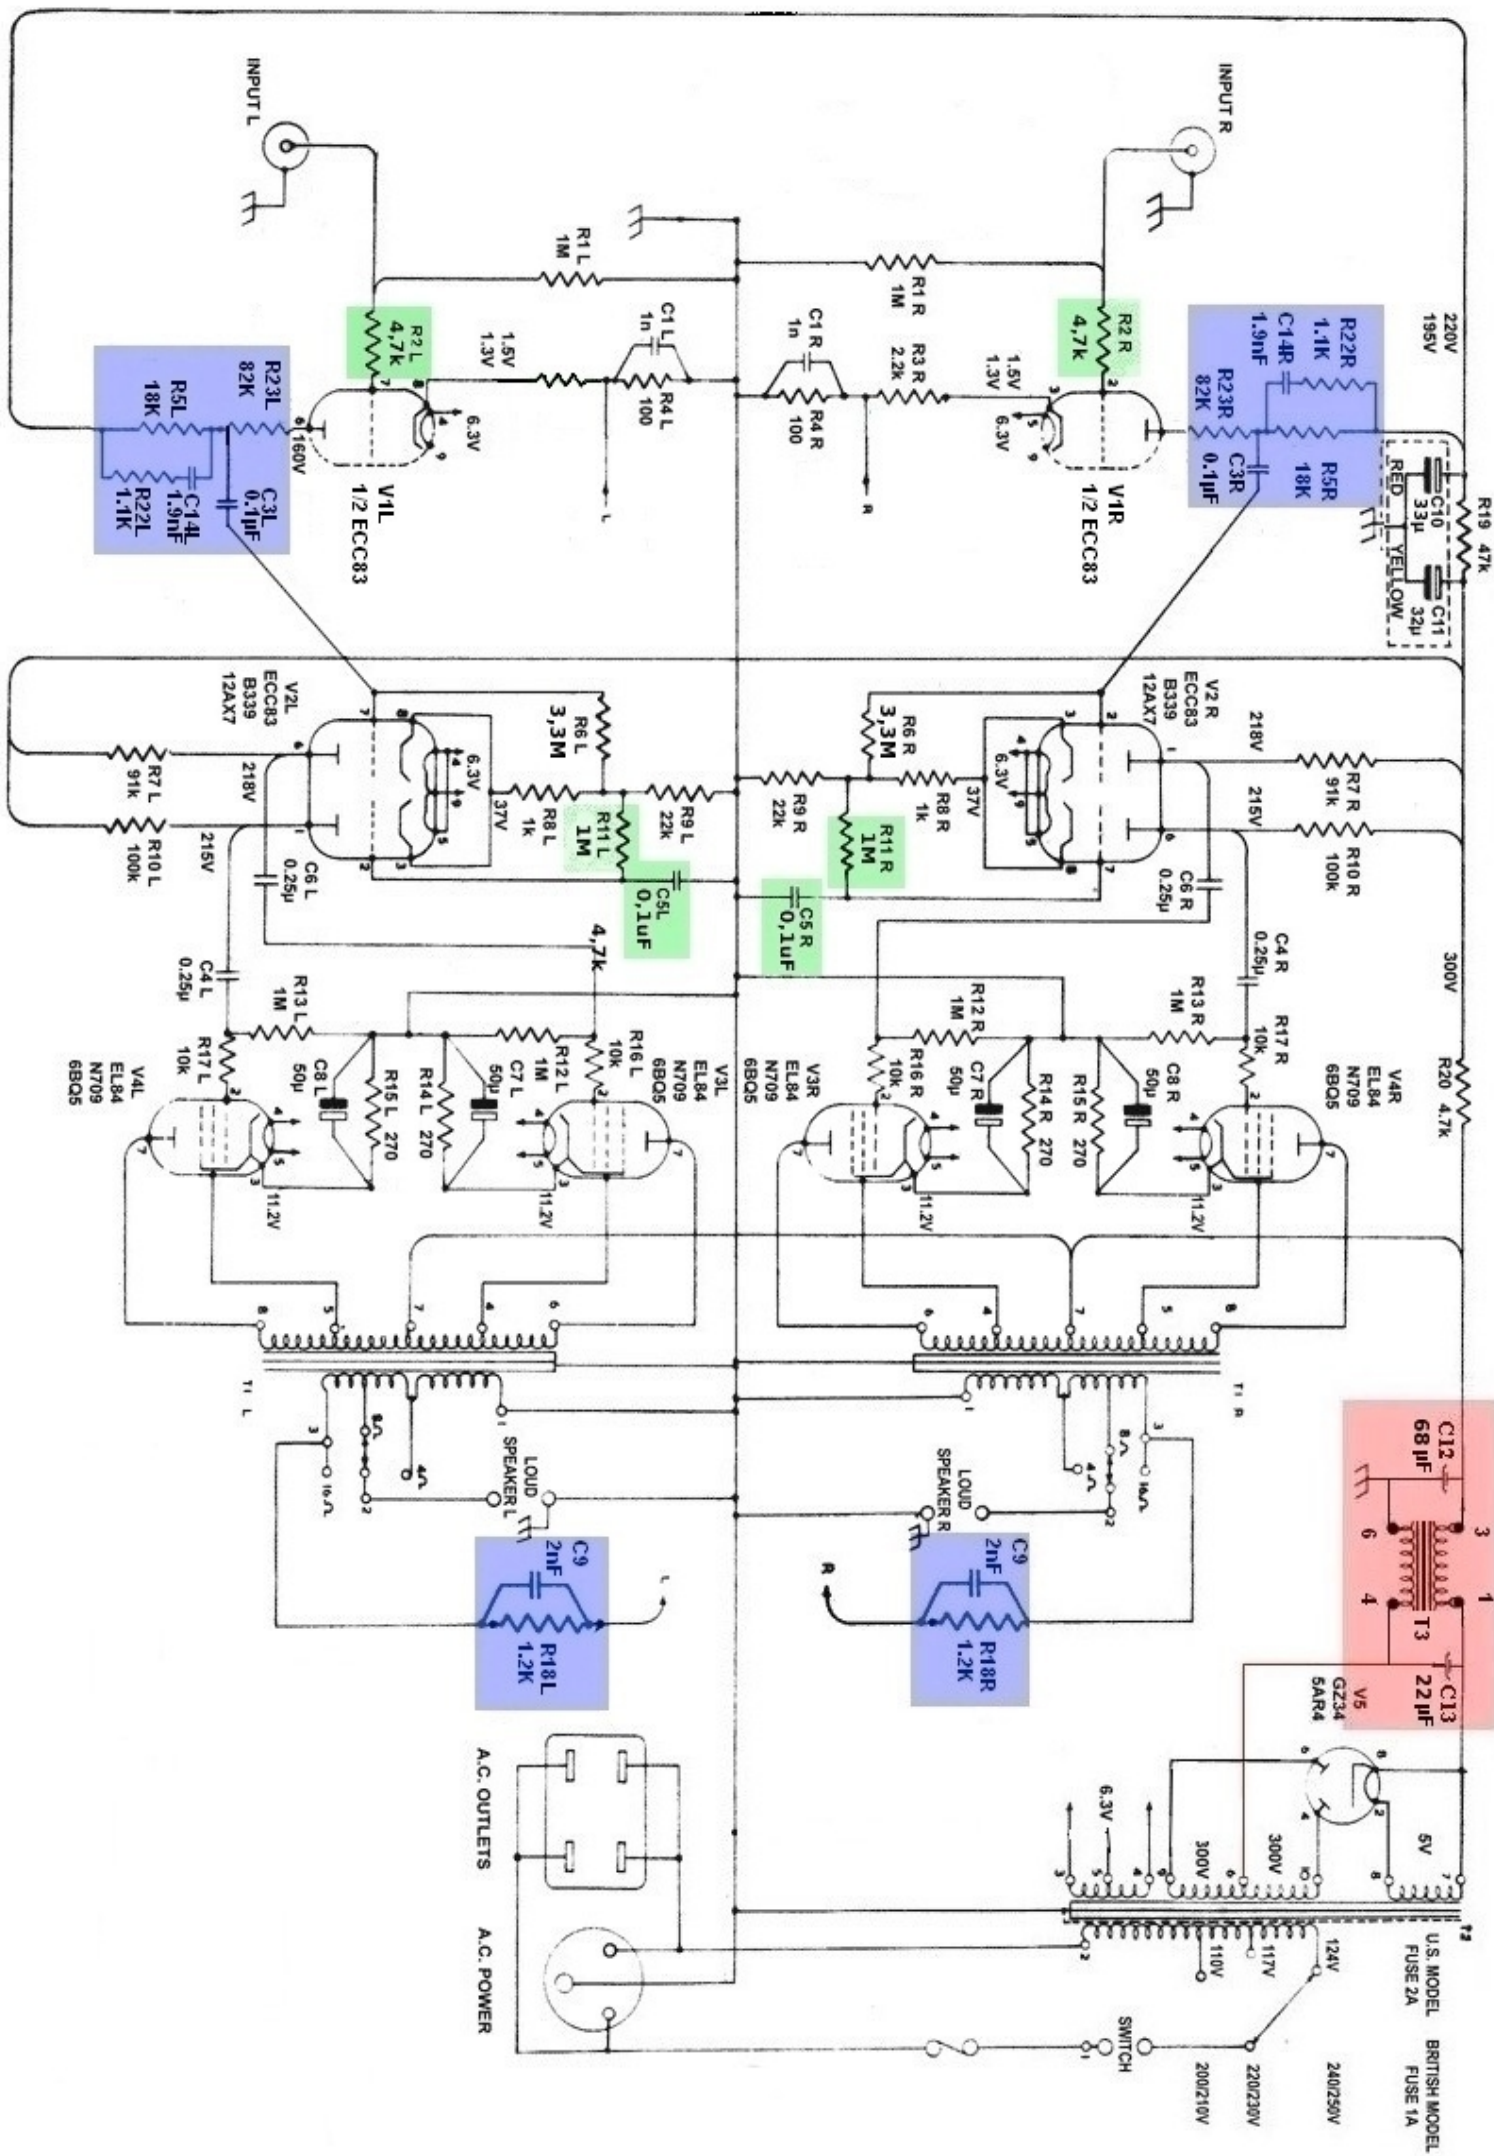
INPUT L

INPUT R

R1 L 1M

R1 R 1M

R2 L 4,7k

R2 R 4,7k

1.5V 1.3V

C1 L 1n

R4 L 100

C1 R 1n

R4 R 100

R3 R 2.2k

1.5V 1.3V

6.3V

V1L 1/2 ECC83

V1R 1/2 ECC83

160V

R23L 82K

R5L 18K

C14L 1.9nF

R22L 1.1K

C3L 0.1µF

220V 195V

R22R 1.1K

C14R 1.9nF

R23R 82K

C3R 0.1µF

R5R 18K

R19 47k

C10 33µ

C11 32µ

RED

YELLOW

V2L ECC83 B339 12AX7

R7 L 91k

218V

R10 L 100k

215V

R6 L 3,3M

R8 L 1k

37V

R9 L 22k

R11 L 1M

C5L 0,1uF

C6 L 0.25µ

4,7k

V2 R ECC83 B339 12AX7

218V

R7 R 91k

215V

R10 R 100k

R6 R 3,3M

R8 R 1k

37V

R9 R 22k

R11 R 1M

C5 R 0,1uF

C6 R 0.25µ

C4 L 0.25µ

R13 L 1M

R17 L 10k

C8 L 50µ

R15 L 270

R14 L 270

C7 L 50µ

R12 L 1M

R16 L 10k

V4L EL84 N709 6BQ5

V3L EL84 N709 6BQ5

11.2V

C4 R 0.25µ

R13 R 1M

R17 R 10k

R12 R 1M

R16 R 10k

C7 R 50µ

R14 R 270

R15 R 270

C8 R 50µ

V3R EL84 N709 6BQ5

V4R EL84 N709 6BQ5

300V

R20 4.7k

T1 L

T1 R

LOUD SPEAKER L

LOUD SPEAKER R

16Ω 8Ω 4Ω

C9 2nF

R18L 1.2K

C9 2nF

R18R 1.2K

C12 68 µF

C13 22 µF

T3

V5 GZ34 5AR4

6.3V

300V

300V

5V

110V

117V

124V

U.S. MODEL FUSE 2A

BRITISH MODEL FUSE 1A

240/250V

220/230V

200/210V

SWITCH

A.C. OUTLETS

A.C. POWER